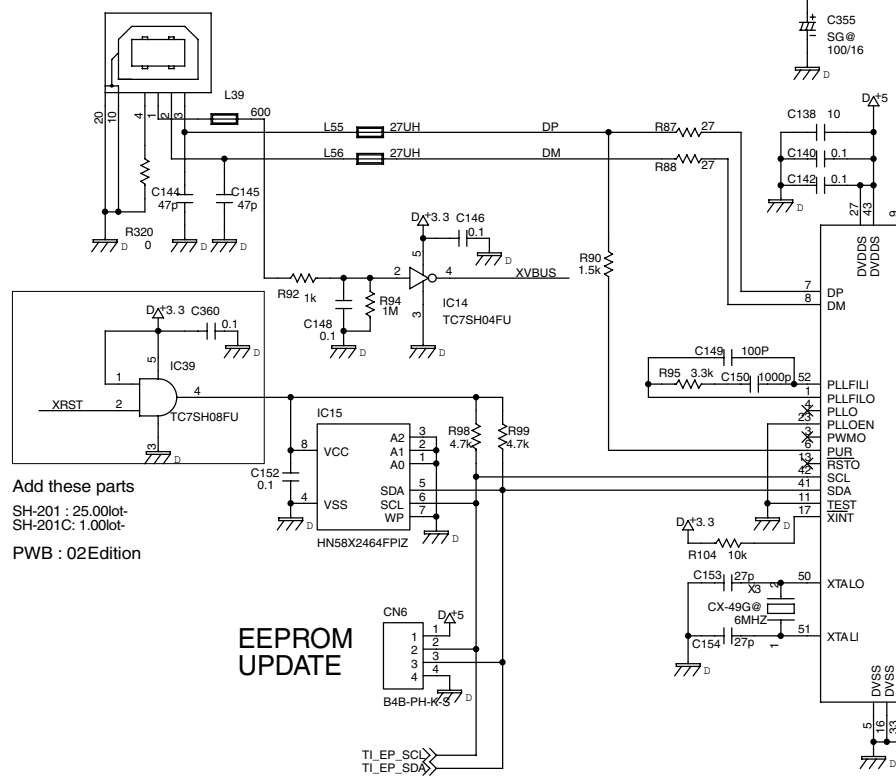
C355
SG@
100/16
D
L39
600
20 10 4 1 2 3
L55 27UH DP R87 27
L56 27UH DM R88 27
C138 10
D+5
C140 0.1
C142 0.1
D
27 43 9
C144 47p
C145 47p
R320 0
D D D D
D+3.3 C146 0.1
D
5
R92 1k
2 4 XVBUS
R94 1M
C148 0.1
D
3
D
IC14
TC7SH04FU
R90 1.5k
DVDDS DVDDS
7 DP
8 DM
D+3.3 C360 0.1
D
5
IC39
1
XRST 2
4
TC7SH08FU
3
D
C149 100P
R95 3.3k C150 1000p 52 PLLFILI
1 PLLFILO
4 PLLO
23 PLLOEN
3 PWMO
6 PUR
13 RSTO
42
IC15
8 VCC
A2 3
A1 2
A0 1
R98 4.7k
R99 4.7k
C152 0.1
4 VSS
SDA 5
SCL 6
WP 7
D
D
HN58X2464FPIZ
41 SCL
12 SDA
11 TEST
17 XINT
D
D+3.3
R104 10k
Add these parts
SH-201 : 25.00lot-
SH-201C: 1.00lot-
PWB : 02Edition
C153 27p
X3
CX-49G@
6MHZ
50 XTALO
51 XTALI
C154 27p
1
D
CN6
D+5
1 1
2 2
3 3
4 4
EEPROM UPDATE
D
B4B-PH-K-S
DVSS DVSS
5 16 33
D
TI_EP_SCL
TI_EP_SDA